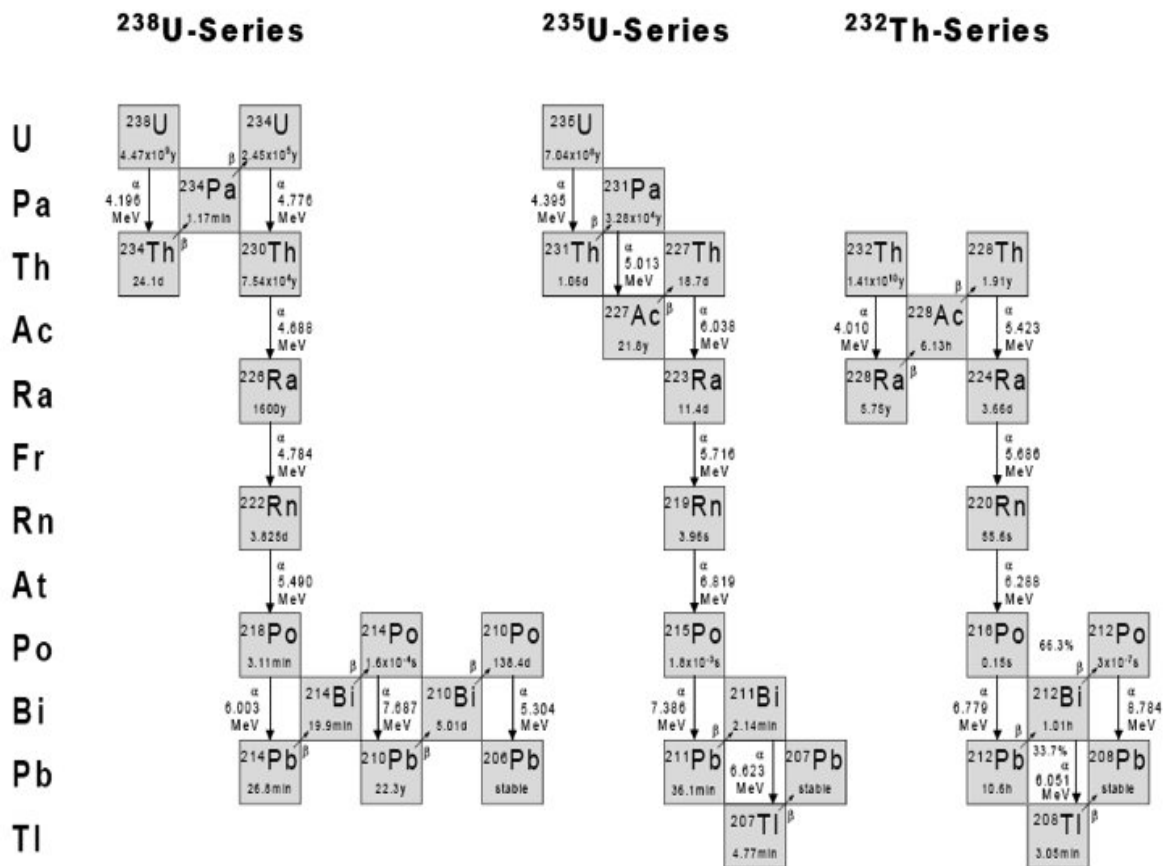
$^{238}$U-Series

$^{235}$U-Series

$^{232}$Th-Series

U
Pa
Th
Ac
Ra
Fr
Rn
At
Po
Bi
Pb
Tl

$^{238}$U
$4.47\times10^9$y

$^{234}$U
$2.45\times10^5$y

$^{234}$Pa
1.17min

$^{234}$Th
24.1d

$^{230}$Th
$7.54\times10^4$y

α 4.196 MeV

α 4.776 MeV

β

β

α 4.688 MeV

$^{226}$Ra
1600y

α 4.784 MeV

$^{222}$Rn
3.825d

α 5.490 MeV

$^{218}$Po
3.11min

$^{214}$Po
$1.6\times10^{-4}$s

$^{210}$Po
138.4d

$^{214}$Bi
19.9min

$^{210}$Bi
5.01d

$^{214}$Pb
26.8min

$^{210}$Pb
22.3y

$^{206}$Pb
stable

α 6.003 MeV

α 7.687 MeV

α 5.304 MeV

β

β

β

β

$^{235}$U
$7.04\times10^8$y

α 4.395 MeV

$^{231}$Pa
$3.28\times10^4$y

$^{231}$Th
1.06d

$^{227}$Th
18.7d

α 5.013 MeV

β

β

$^{227}$Ac
21.8y

α 6.038 MeV

$^{223}$Ra
11.4d

α 5.716 MeV

$^{219}$Rn
3.96s

α 6.819 MeV

$^{215}$Po
$1.8\times10^{-3}$s

α 7.386 MeV

$^{211}$Bi
2.14min

$^{211}$Pb
36.1min

α 6.623 MeV

$^{207}$Pb
stable

$^{207}$Tl
4.77min

β

β

$^{232}$Th
$1.41\times10^{10}$y

$^{228}$Th
1.91y

$^{228}$Ac
6.13h

α 4.010 MeV

α 5.423 MeV

$^{228}$Ra
5.75y

$^{224}$Ra
3.66d

β

β

α 5.686 MeV

$^{220}$Rn
55.6s

α 6.288 MeV

$^{216}$Po
0.15s

66.3%

$^{212}$Po
$3\times10^{-7}$s

α 6.779 MeV

$^{212}$Bi
1.01h

α 8.784 MeV

$^{212}$Pb
10.6h

33.7%
α 6.051 MeV

$^{208}$Pb
stable

$^{208}$Tl
3.05min

β

β

β